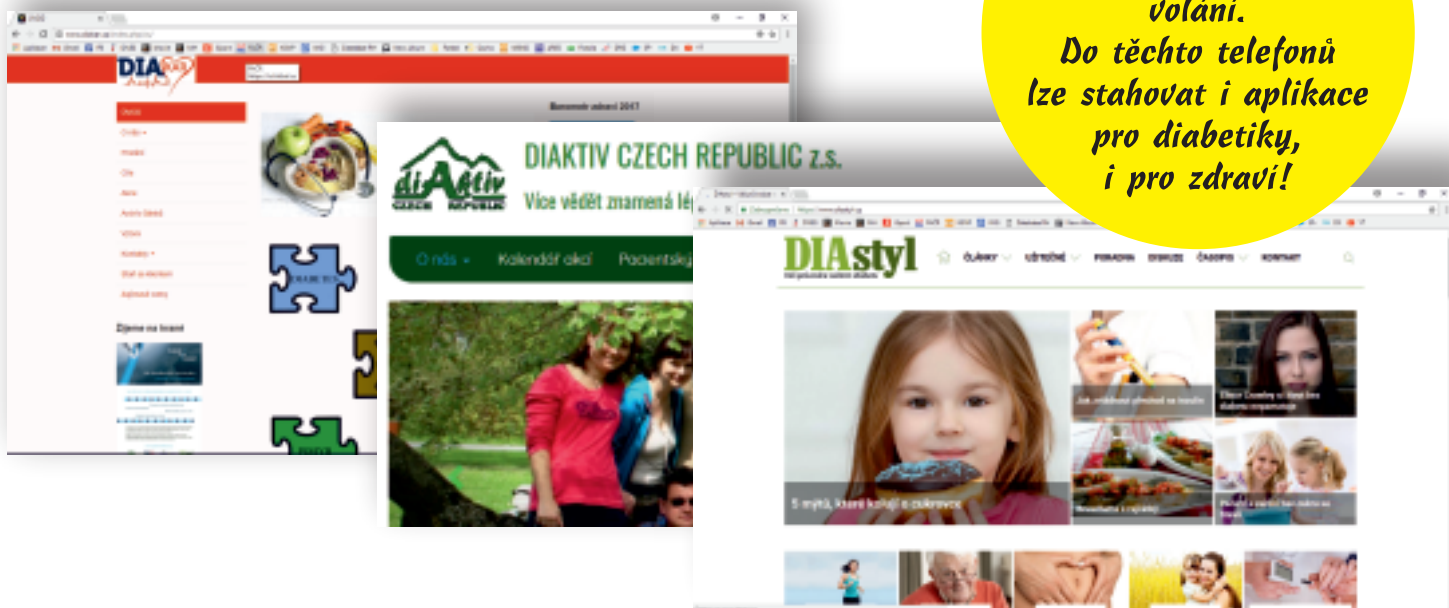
volání.
Do těchto telefonů lze stahovat i aplikace pro diabetiky, i pro zdraví!

DIA

Úvod
O nás
Projekty
Cíle
Akce
Úspěšné
Kontakty

Žijeme na kvantě

diAktiv CZECH REPUBLIC

DIAKTIV CZECH REPUBLIC z.s.

Více vědět znamená lép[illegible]

O nás Kalendář akcí Pacientský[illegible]

DIAstyl

ČLÁNKY UŽITEČNÉ PORADNA DISKUZE ČASOPIS KONTAKT

5 mýtů, které kolují o cukrovce